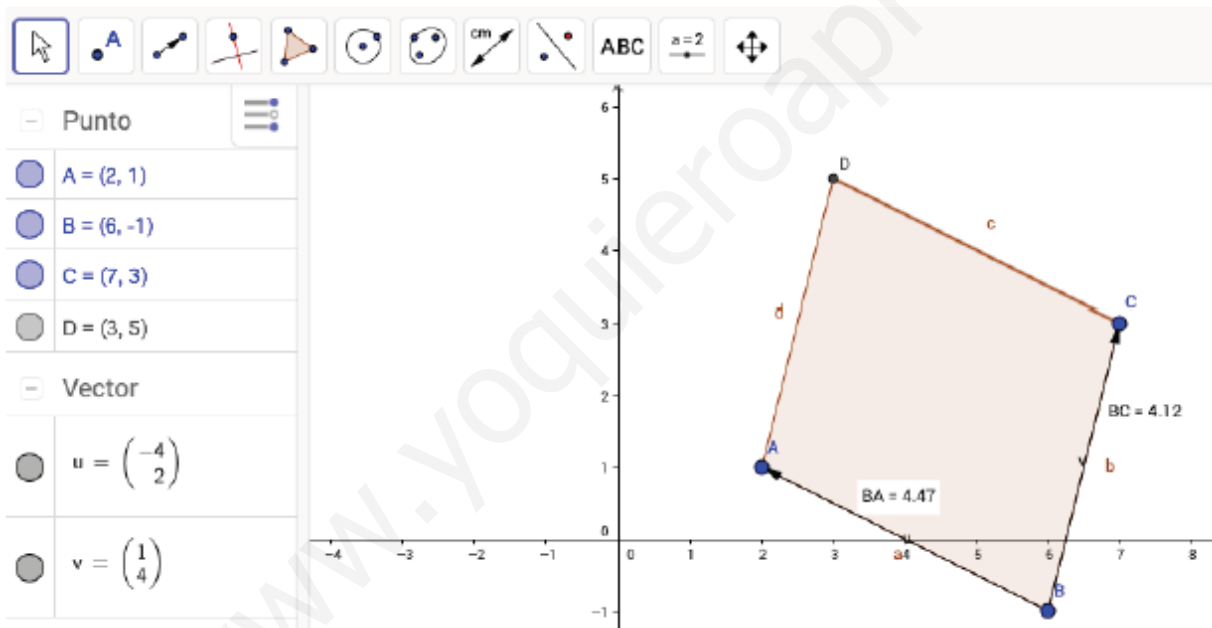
A
cm
ABC
a = 2

Punto
A = (2, 1)
B = (6, -1)
C = (7, 3)
D = (3, 5)
Vector
$u = \begin{pmatrix} -4 \\ 2 \end{pmatrix}$
$v = \begin{pmatrix} 1 \\ 4 \end{pmatrix}$

6
5
4
3
2
1
0
-1
-4
-3
-2
-1
0
1
2
3
4
5
6
7
8
D
c
C
d
BC = 4.12
A
b
BA = 4.47
a
B

www.yoquieroaprobar